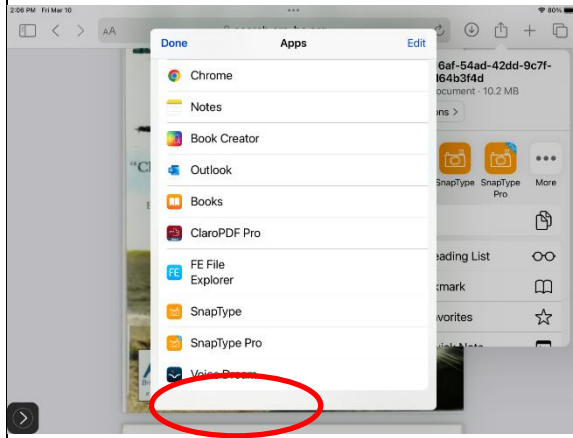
2:06 PM Fri Mar 10
80%
AA
Done
Apps
Edit
Chrome
Notes
Book Creator
Outlook
Books
ClaroPDF Pro
FE File Explorer
SnapType
SnapType Pro
Voice Dream
6af-54ad-42dd-9c7f-
l64b3f4d
ocument · 10.2 MB
ons >
SnapType
SnapType Pro
More
eading List
kmark
vorites
"Cl